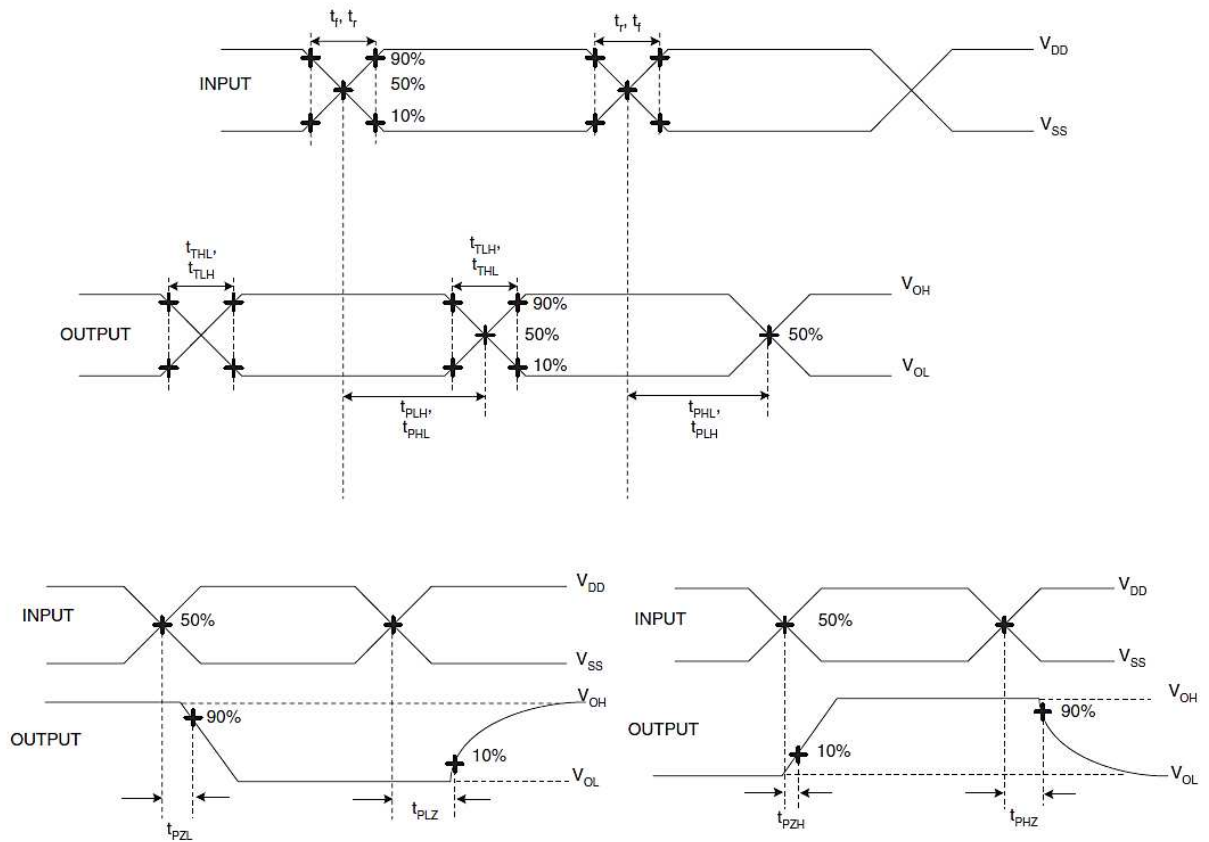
$t_f$, $t_r$

$t_r$, $t_f$

90%

$V_{DD}$

INPUT

50%

10%

$V_{SS}$

$t_{THL}$, $t_{TLH}$

$t_{TLH}$, $t_{THL}$

90%

$V_{OH}$

OUTPUT

50%

50%

10%

$V_{OL}$

$t_{PLH}$, $t_{PHL}$

$t_{PHL}$, $t_{PLH}$

$V_{DD}$

INPUT

50%

$V_{SS}$

$V_{OH}$

90%

OUTPUT

10%

$V_{OL}$

$t_{PZL}$

$t_{PLZ}$

INPUT

50%

$V_{DD}$

$V_{SS}$

$V_{OH}$

90%

OUTPUT

10%

$V_{OL}$

$t_{PZH}$

$t_{PHZ}$